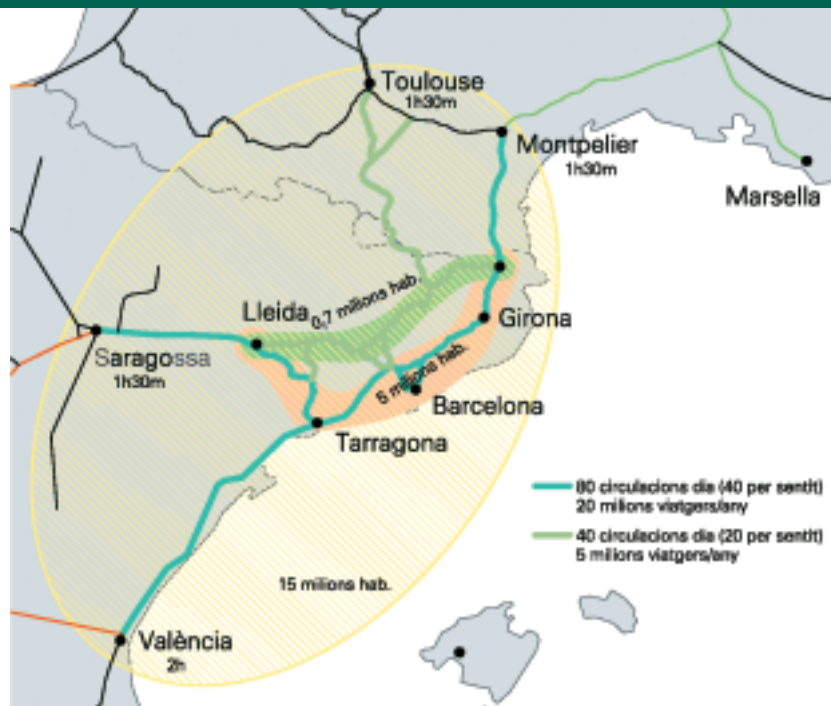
Toulouse
1h30m

Montpelier
1h30m

Marsella

Lleida 0,7 milions hab.

Girona

Saragossa
1h30m

5 milions hab.

Barcelona

Tarragona

80 circulacions dia (40 per sentit)
20 milions viatgers/any

40 circulacions dia (20 per sentit)
5 milions viatgers/any

15 milions hab.

València
2h